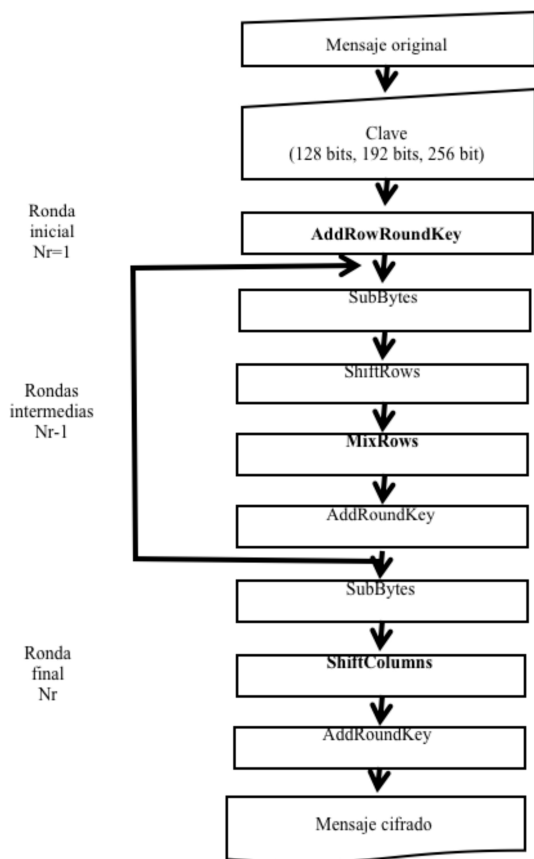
Mensaje original

Clave
(128 bits, 192 bits, 256 bit)

Ronda inicial Nr=1

AddRowRoundKey

SubBytes

Rondas intermedias Nr-1

ShiftRows

MixRows

AddRoundKey

SubBytes

Ronda final Nr

ShiftColumns

AddRoundKey

Mensaje cifrado